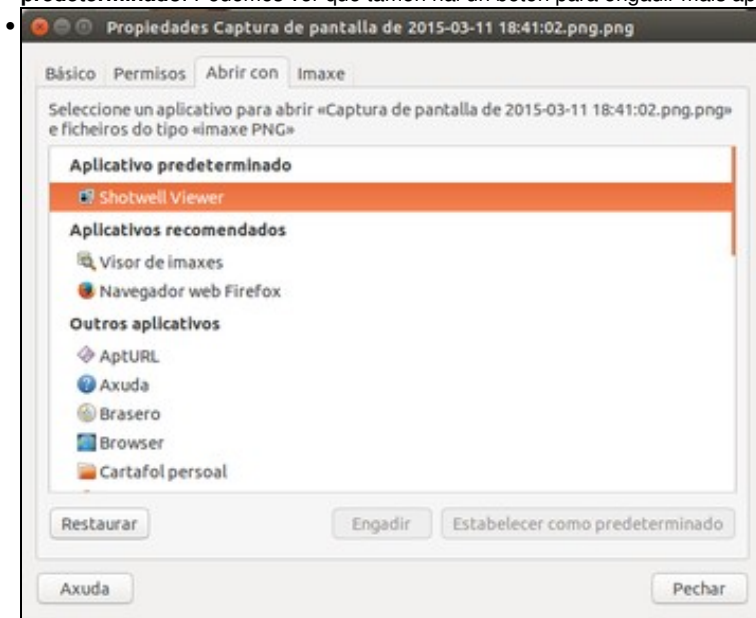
predeterminado. Podemos ver que tamén hai un botón para engadir máis ap

Propiedades Captura de pantalla de 2015-03-11 18:41:02.png.png

Básico Permisos Abrir con Imaxe

Seleccione un aplicativo para abrir «Captura de pantalla de 2015-03-11 18:41:02.png.png» e ficheiros do tipo «imaxe PNG»

Aplicativo predeterminado

Shotwell Viewer

Aplicativos recomendados

Visor de imaxes

Navegador web Firefox

Outros aplicativos

AptURL

Axuda

Brasero

Browser

Cartafol persoal

Restaurar

Engadir

Estabelecer como predeterminado

Axuda

Pechar